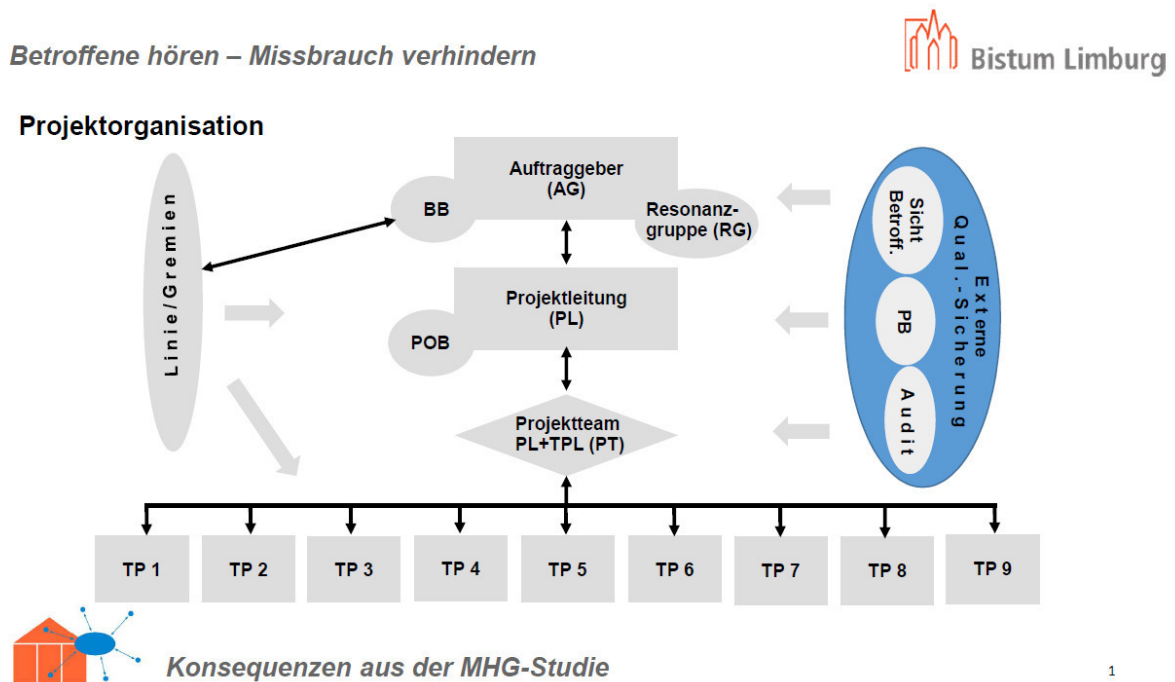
Betroffene hören – Missbrauch verhindern

Bistum Limburg

Projektorganisation

Linie/Gremien

Auftraggeber (AG)

BB

Resonanzgruppe (RG)

Projektleitung (PL)

POB

Projektteam PL+TPL (PT)

Externe Qual.-Sicherung

Sicht Betroff.

PB

Audit

TP 1

TP 2

TP 3

TP 4

TP 5

TP 6

TP 7

TP 8

TP 9

Konsequenzen aus der MHG-Studie

1